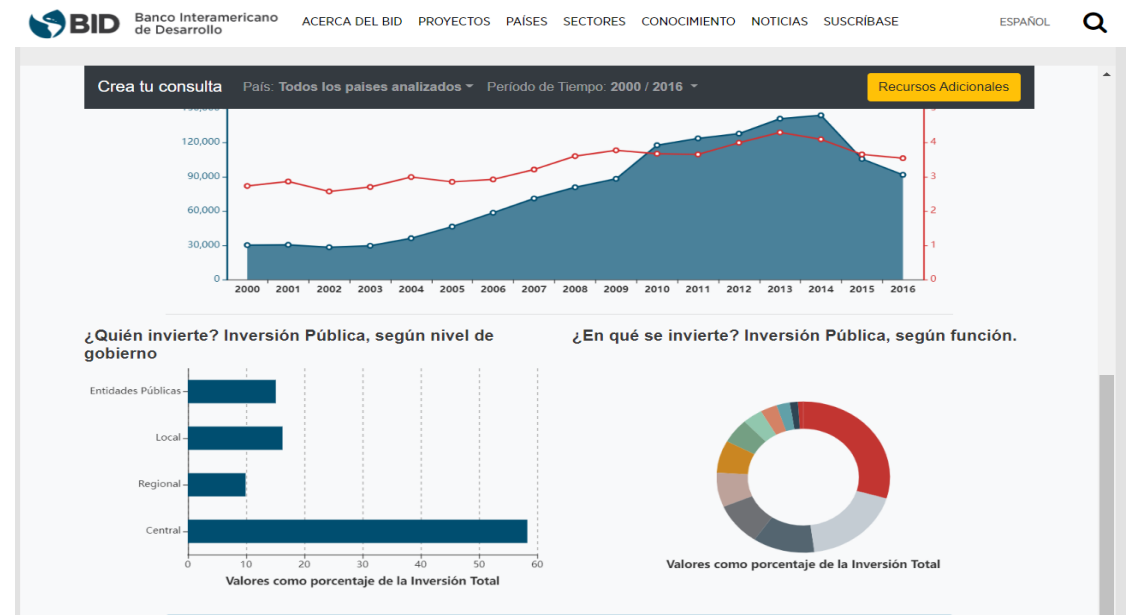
BID Banco Interamericano de Desarrollo

ACERCA DEL BID PROYECTOS PAÍSES SECTORES CONOCIMIENTO NOTICIAS SUSCRÍBASE

ESPAÑOL

Crea tu consulta País: Todos los paises analizados Período de Tiempo: 2000 / 2016

Recursos Adicionales

120,000
90,000
60,000
30,000
0

4
3
2
1
0

2000 2001 2002 2003 2004 2005 2006 2007 2008 2009 2010 2011 2012 2013 2014 2015 2016

¿Quién invierte? Inversión Pública, según nivel de gobierno

Entidades Públicas
Local
Regional
Central

0 10 20 30 40 50 60

Valores como porcentaje de la Inversión Total

¿En qué se invierte? Inversión Pública, según función.

Valores como porcentaje de la Inversión Total